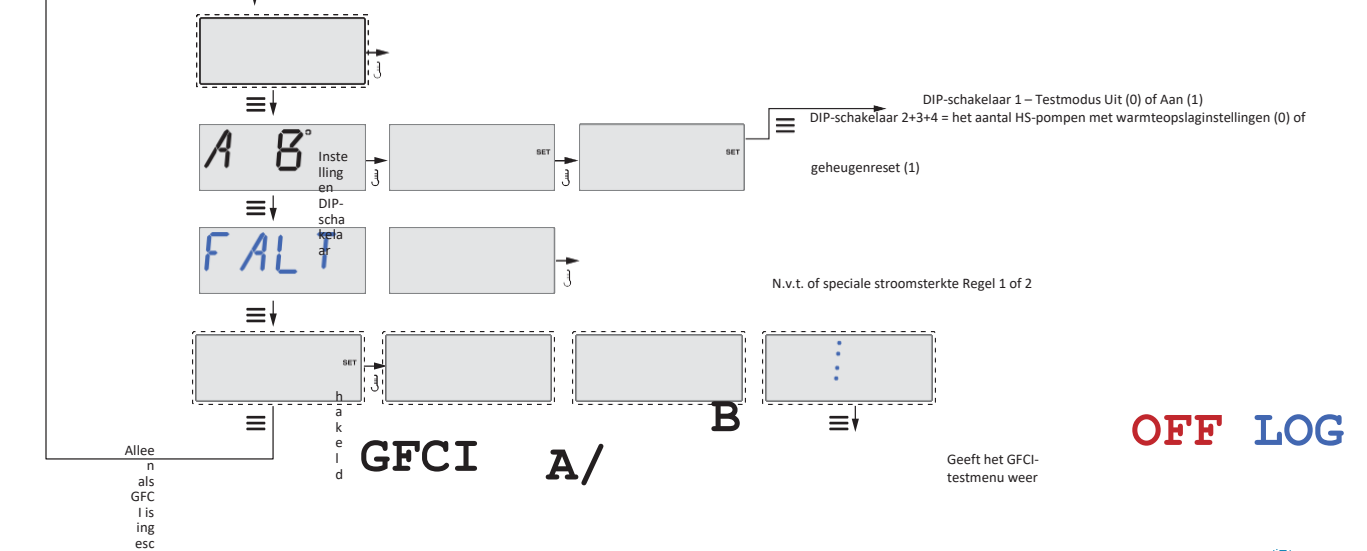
DIP-schakelaar 1 – Testmodus Uit (0) of Aan (1)
DIP-schakelaar 2+3+4 = het aantal HS-pompen met warmteopslaginstellingen (0) of

geheugenreset (1)

A B°

Instelling en DIP-schakelaar

SET

SET

FALT

N.v.t. of speciale stroomsterkte Regel 1 of 2

SET

hakeld

B

GFCI

A/

OFF LOG

Geeft het GFCI-testmenu weer

Alleen als GFCI is ing esc